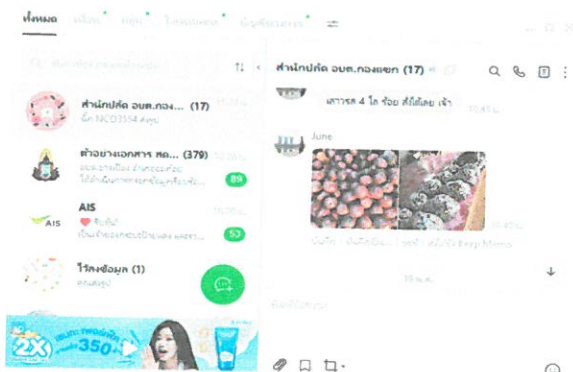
ทั้งหมด เพื่อน กลุ่ม โอเพนแชท บัญชีทางการ

สำนักปลัด อบต.กอง... (17)
ฉัน NCO3554 ส่งรูป

ตัวอย่างเอกสาร สด... (379)
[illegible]
89

AIS
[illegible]
53

ไว้ลงข้อมูล (1)
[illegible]

2X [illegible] 350

สำนักปลัด อบต.กองแขก (17)

เสาวรส 4 โล ร้อย ส่งให้เลย เจ้า

June

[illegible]